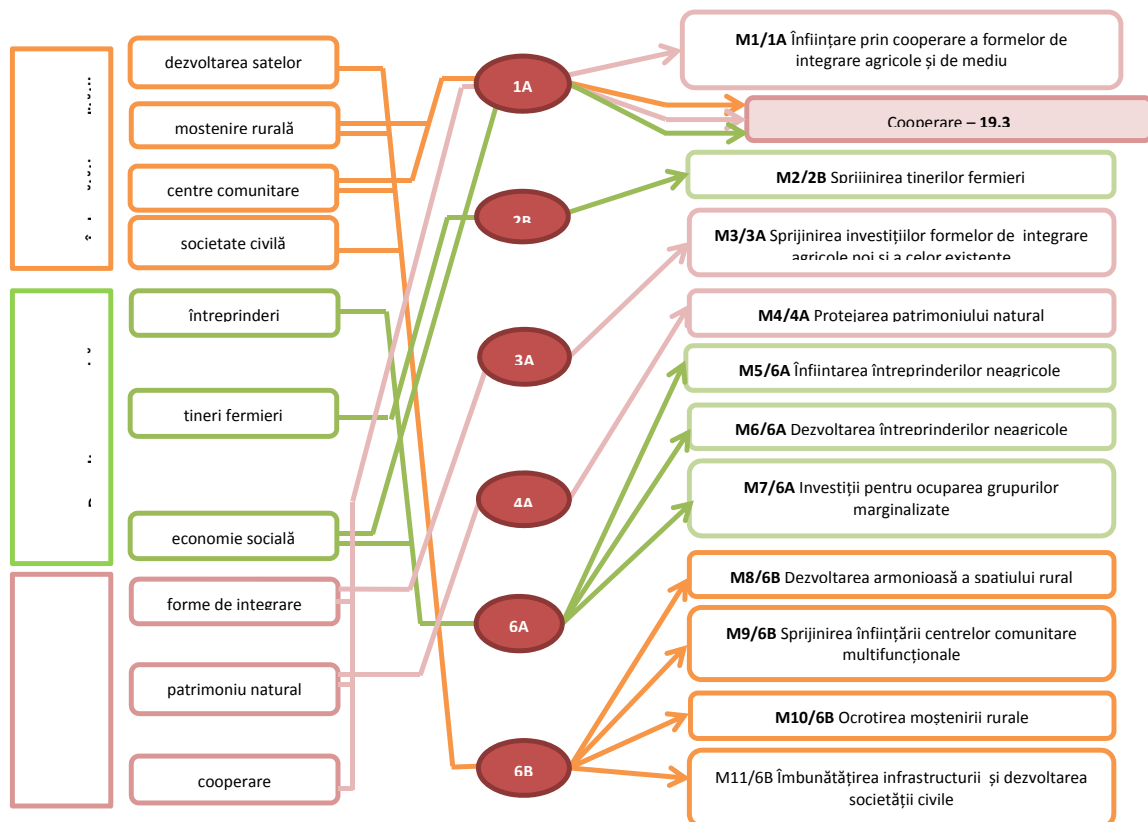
dezvoltarea satelor

mostenire rurală

centre comunitare

societate civilă

întreprinderi

tineri fermieri

economie socială

forme de integrare

patrimoniu natural

cooperare

1A

2B

3A

4A

6A

6B

**M1/1A** Înființare prin cooperare a formelor de integrare agricole și de mediu

Cooperare – **19.3**

**M2/2B** Sprijinirea tinerilor fermieri

**M3/3A** Sprijinirea investițiilor formelor de integrare agricole noi și a celor existente

**M4/4A** Protejarea patrimoniului natural

**M5/6A** Înființarea întreprinderilor neagricole

**M6/6A** Dezvoltarea întreprinderilor neagricole

**M7/6A** Investiții pentru ocuparea grupurilor marginalizate

**M8/6B** Dezvoltarea armonioasă a spațiului rural

**M9/6B** Sprijinirea înființării centrelor comunitare multifuncționale

**M10/6B** Ocrotirea moștenirii rurale

M11/6B Îmbunătățirea infrastructurii și dezvoltarea societății civile